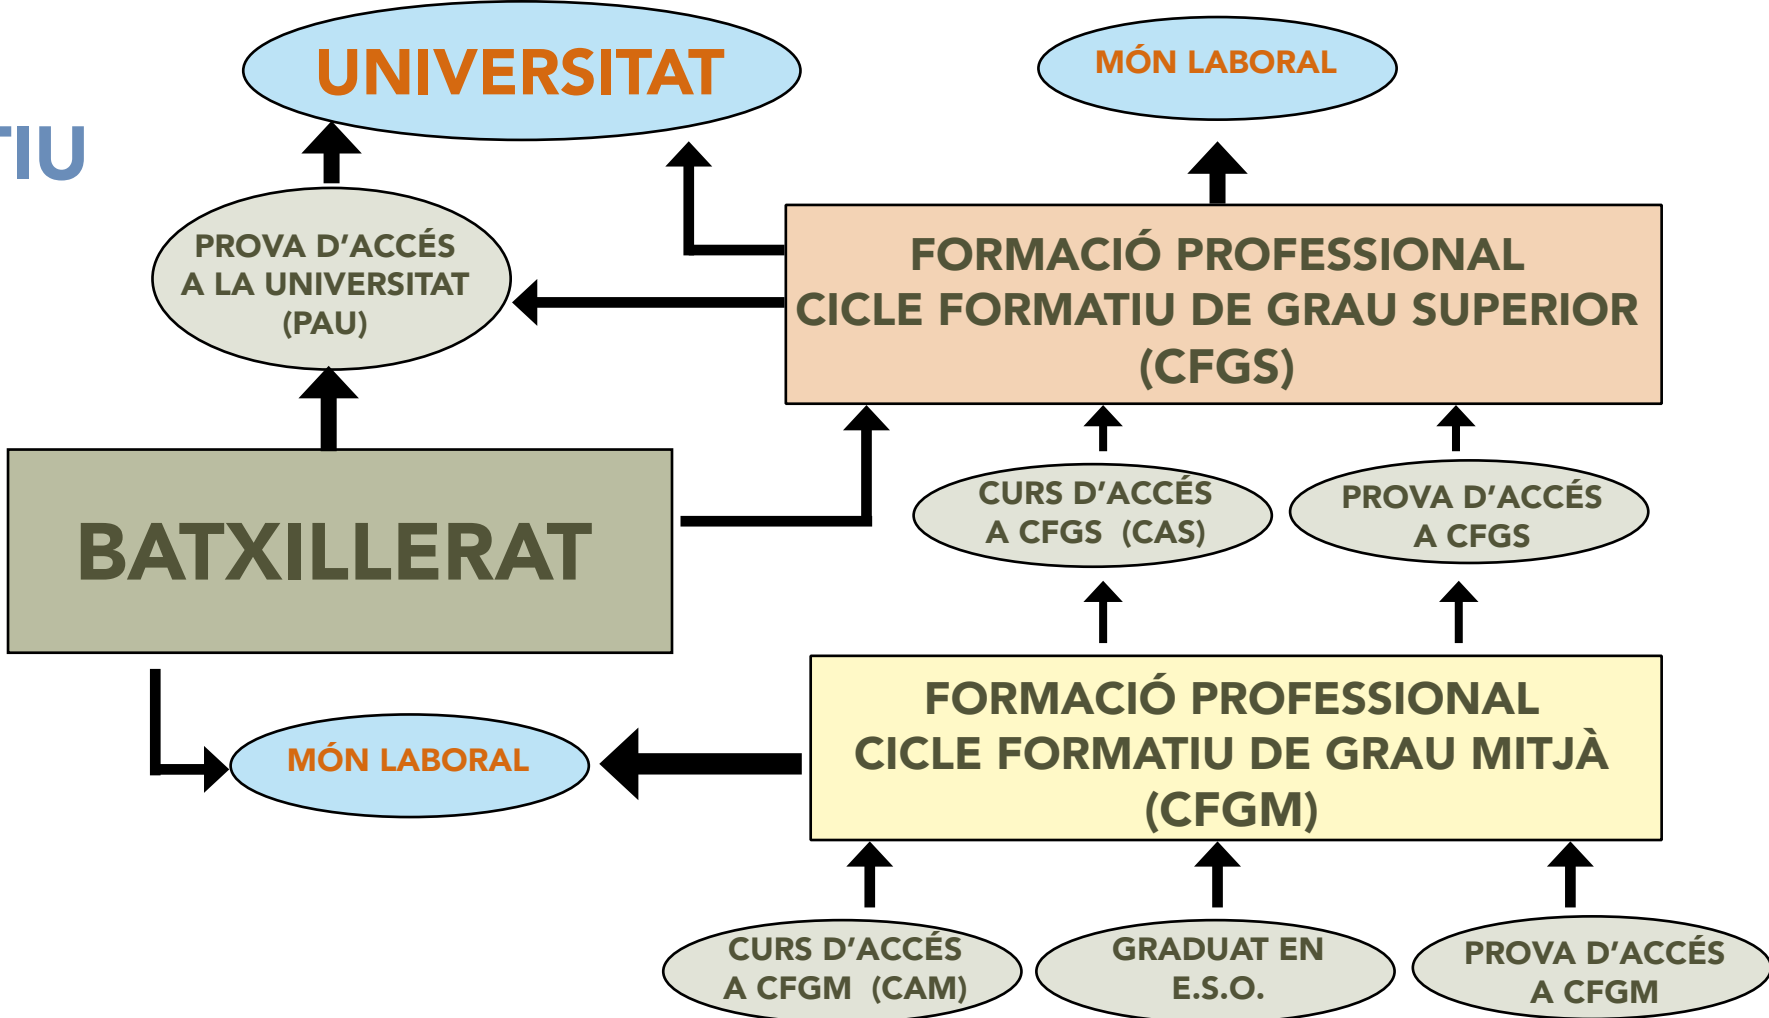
TIU

UNIVERSITAT

MÓN LABORAL

PROVA D'ACCÉS A LA UNIVERSITAT (PAU)

FORMACIÓ PROFESSIONAL CICLE FORMATIU DE GRAU SUPERIOR (CFGS)

BATXILLERAT

CURS D'ACCÉS A CFGS (CAS)

PROVA D'ACCÉS A CFGS

MÓN LABORAL

FORMACIÓ PROFESSIONAL CICLE FORMATIU DE GRAU MITJÀ (CFGM)

CURS D'ACCÉS A CFGM (CAM)

GRADUAT EN E.S.O.

PROVA D'ACCÉS A CFGM